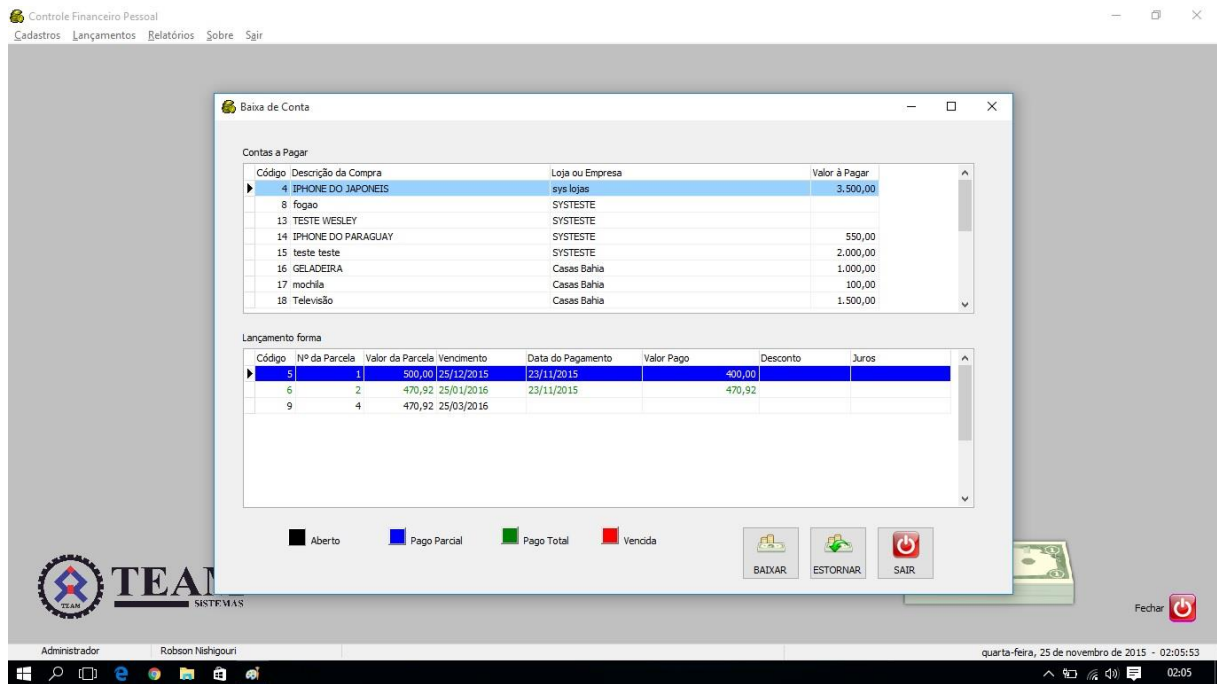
Controle Financeiro Pessoal

Cadastros Lançamentos Relatórios Sobre Sair

Baixa de Conta

Contas a Pagar

| Código | Descrição da Compra | Loja ou Empresa | Valor à Pagar |
|---|---|---|---|
| 4 | IPHONE DO JAPONEIS | sys lojas | 3.500,00 |
| 8 | fogao | SYSTESTE | |
| 13 | TESTE WESLEY | SYSTESTE | |
| 14 | IPHONE DO PARAGUAY | SYSTESTE | 550,00 |
| 15 | teste teste | SYSTESTE | 2.000,00 |
| 16 | GELADEIRA | Casas Bahia | 1.000,00 |
| 17 | mochila | Casas Bahia | 100,00 |
| 18 | Televisão | Casas Bahia | 1.500,00 |

Lançamento forma

| Código | Nº da Parcela | Valor da Parcela | Vencimento | Data do Pagamento | Valor Pago | Desconto | Juros |
|---|---|---|---|---|---|---|---|
| 5 | 1 | 500,00 | 25/12/2015 | 23/11/2015 | 400,00 | | |
| 6 | 2 | 470,92 | 25/01/2016 | 23/11/2015 | 470,92 | | |
| 9 | 4 | 470,92 | 25/03/2016 | | | | |

Aberto Pago Parcial Pago Total Vencida

BAIXAR ESTORNAR SAIR

TEAM SISTEMAS

Fechar

Administrador Robson Nishigouri quarta-feira, 25 de novembro de 2015 - 02:05:53

02:05